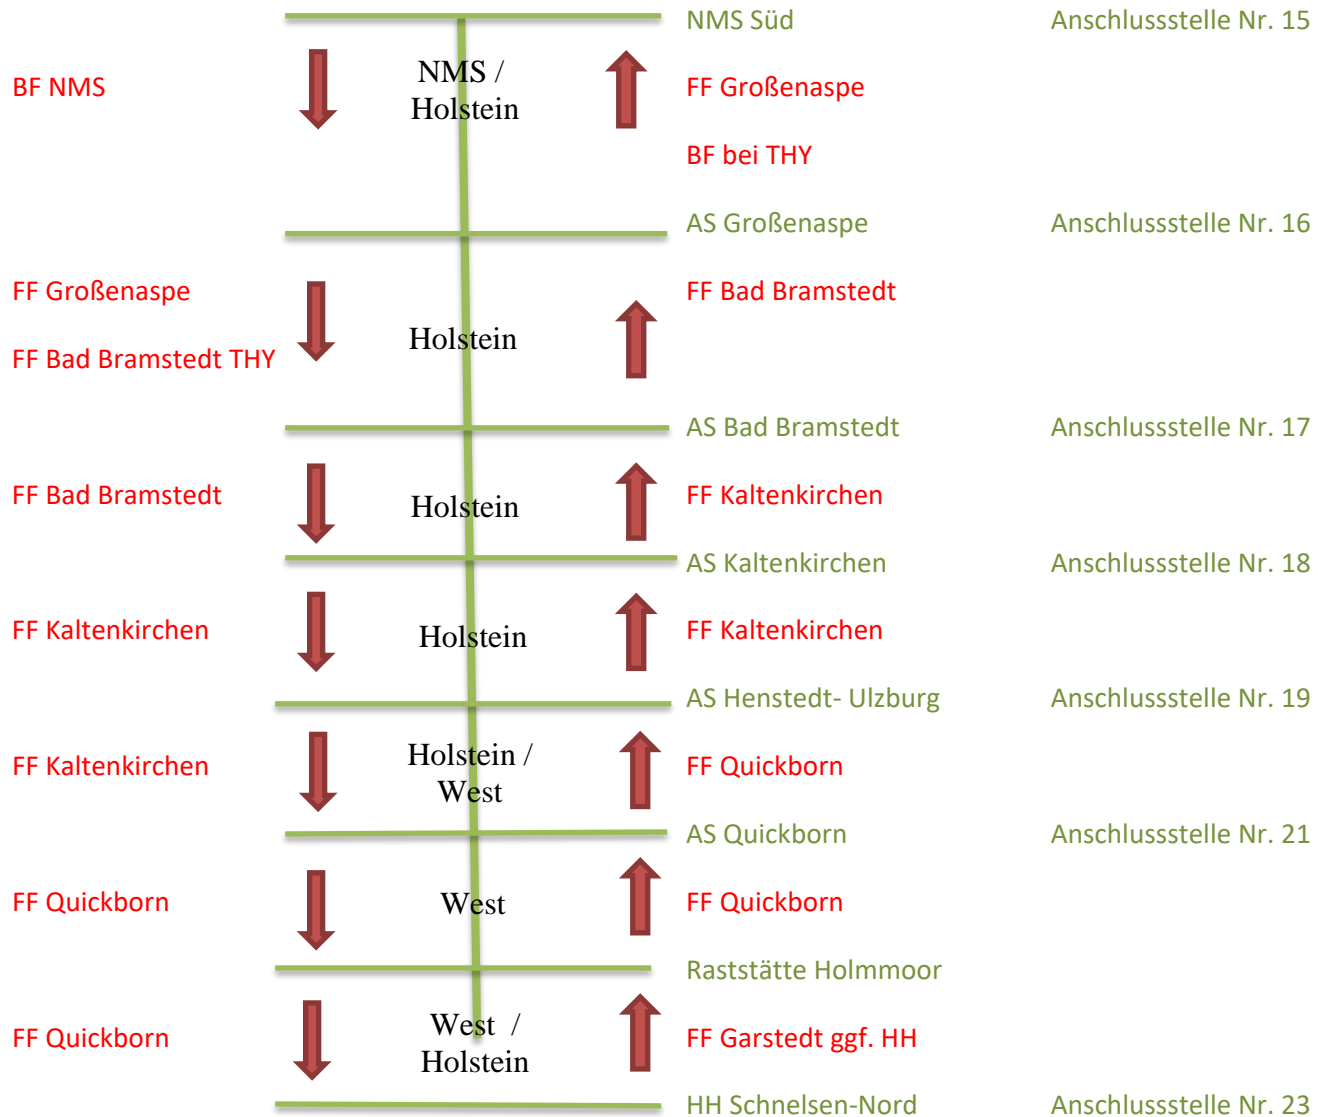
NMS Süd Anschlussstelle Nr. 15

BF NMS

NMS / Holstein

FF Großenaspe

BF bei THY

AS Großenaspe Anschlussstelle Nr. 16

FF Großenaspe

FF Bad Bramstedt THY

Holstein

FF Bad Bramstedt

AS Bad Bramstedt Anschlussstelle Nr. 17

FF Bad Bramstedt

Holstein

FF Kaltenkirchen

AS Kaltenkirchen Anschlussstelle Nr. 18

FF Kaltenkirchen

Holstein

FF Kaltenkirchen

AS Henstedt- Ulzburg Anschlussstelle Nr. 19

FF Kaltenkirchen

Holstein / West

FF Quickborn

AS Quickborn Anschlussstelle Nr. 21

FF Quickborn

West

FF Quickborn

Raststätte Holmmoor

FF Quickborn

West / Holstein

FF Garstedt ggf. HH

HH Schnelsen-Nord Anschlussstelle Nr. 23